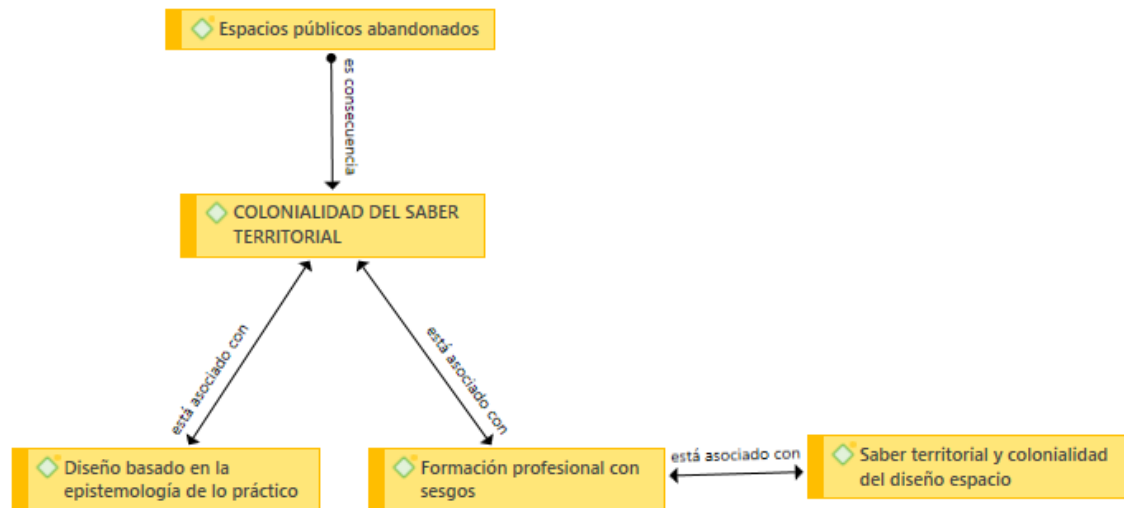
Espacios públicos abandonados

es consecuencia

COLONIALIDAD DEL SABER TERRITORIAL

está asociado con

está asociado con

Diseño basado en la epistemología de lo práctico

Formación profesional con sesgos

está asociado con

Saber territorial y colonialidad del diseño espacio